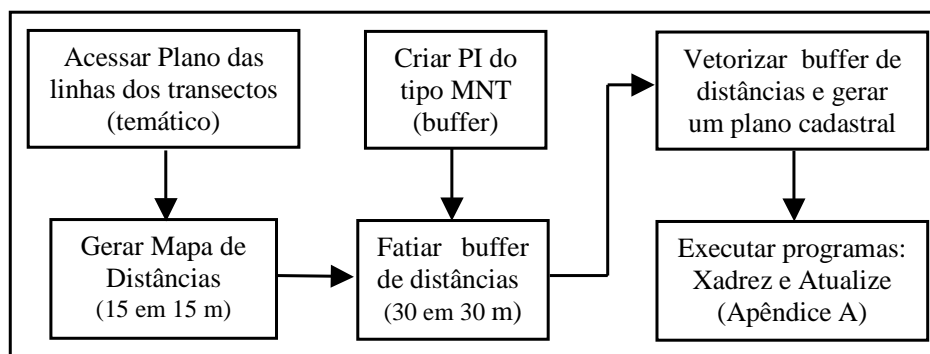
Acessar Plano das linhas dos transectos (temático)

Criar PI do tipo MNT (buffer)

Vetorizar buffer de distâncias e gerar um plano cadastral

Gerar Mapa de Distâncias (15 em 15 m)

Fatiar buffer de distâncias (30 em 30 m)

Executar programas: Xadrez e Atualize (Apêndice A)